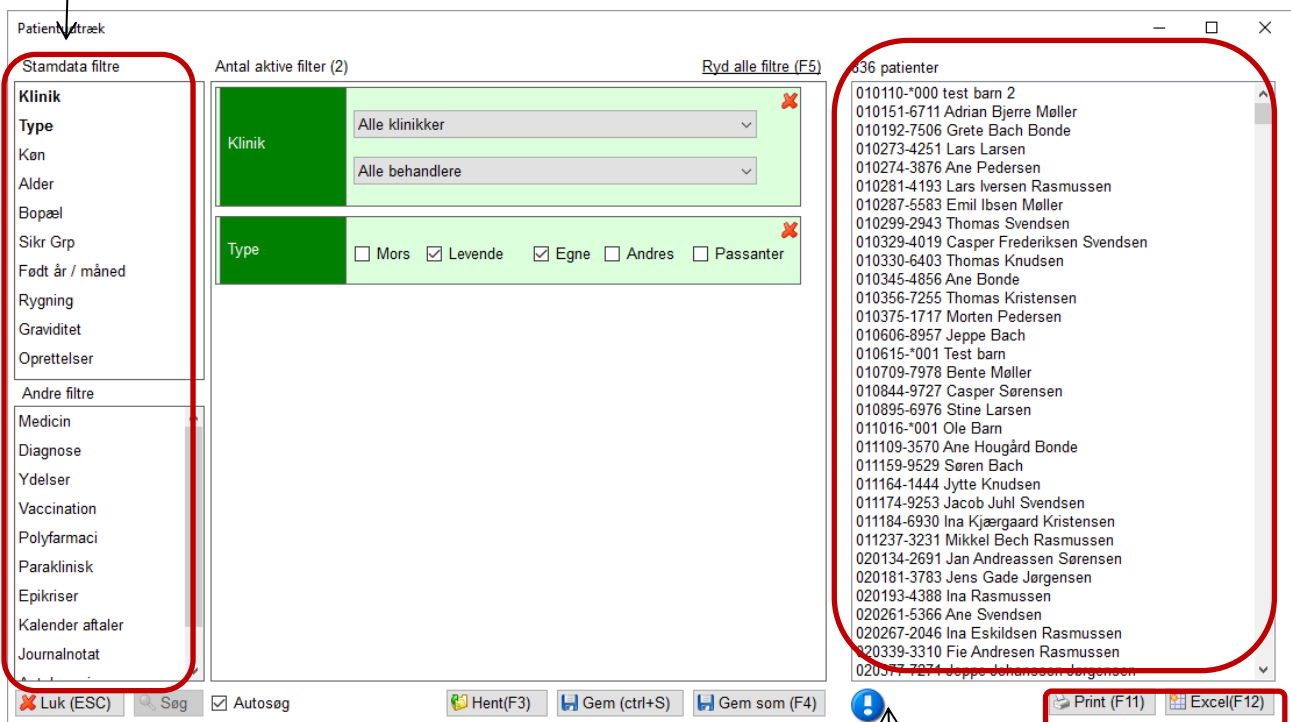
Patient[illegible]træk

Stamdata filtre
Klinik
Type
Køn
Alder
Bopæl
Sikr Grp
Født år / måned
Rygning
Graviditet
Oprettelser

Andre filtre
Medicin
Diagnose
Ydelser
Vaccination
Polyfarmaci
Paraklinisk
Epikriser
Kalender aftaler
Journalnotat

Antal aktive filter (2)
Ryd alle filtre (F5)

Klinik
Alle klinikker
Alle behandlere

Type
Mors
Levende
Egne
Andres
Passanter

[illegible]36 patienter
010110-*000 test barn 2
010151-6711 Adrian Bjerre Møller
010192-7506 Grete Bach Bonde
010273-4251 Lars Larsen
010274-3876 Ane Pedersen
010281-4193 Lars Iversen Rasmussen
010287-5583 Emil Ibsen Møller
010299-2943 Thomas Svendsen
010329-4019 Casper Frederiksen Svendsen
010330-6403 Thomas Knudsen
010345-4856 Ane Bonde
010356-7255 Thomas Kristensen
010375-1717 Morten Pedersen
010606-8957 Jeppe Bach
010615-*001 Test barn
010709-7978 Bente Møller
010844-9727 Casper Sørensen
010895-6976 Stine Larsen
011016-*001 Ole Barn
011109-3570 Ane Hougård Bonde
011159-9529 Søren Bach
011164-1444 Jytte Knudsen
011174-9253 Jacob Juhl Svendsen
011184-6930 Ina Kjærgaard Kristensen
011237-3231 Mikkel Bech Rasmussen
020134-2691 Jan Andreassen Sørensen
020181-3783 Jens Gade Jørgensen
020193-4388 Ina Rasmussen
020261-5366 Ane Svendsen
020267-2046 Ina Eskildsen Rasmussen
020339-3310 Fie Andresen Rasmussen
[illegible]

Luk (ESC)
Søg
Autosøg
Hent(F3)
Gem (ctrl+S)
Gem som (F4)
Print (F11)
Excel(F12)